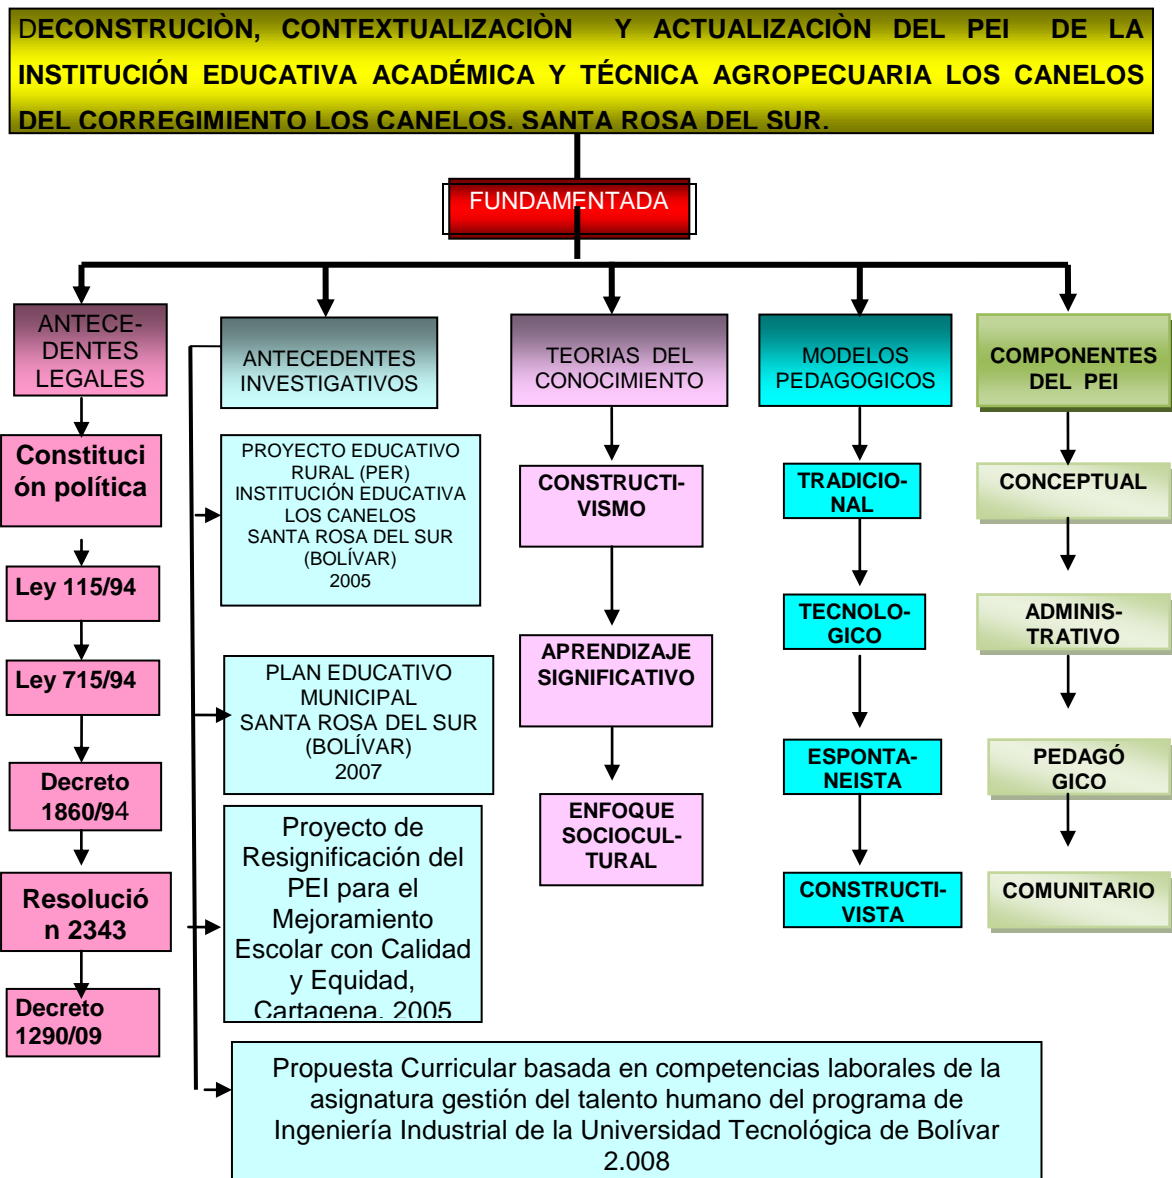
DECONSTRUCIÒN, CONTEXTUALIZACIÒN Y ACTUALIZACIÒN DEL PEI DE LA INSTITUCIÓN EDUCATIVA ACADÉMICA Y TÉCNICA AGROPECUARIA LOS CANELOS DEL CORREGIMIENTO LOS CANELOS. SANTA ROSA DEL SUR.

FUNDAMENTADA

ANTECEDENTES LEGALES

Constitución política

Ley 115/94

Ley 715/94

Decreto 1860/94

Resolución 2343

Decreto 1290/09

ANTECEDENTES INVESTIGATIVOS

PROYECTO EDUCATIVO RURAL (PER) INSTITUCIÓN EDUCATIVA LOS CANELOS SANTA ROSA DEL SUR (BOLÍVAR) 2005

PLAN EDUCATIVO MUNICIPAL SANTA ROSA DEL SUR (BOLÍVAR) 2007

Proyecto de Resignificación del PEI para el Mejoramiento Escolar con Calidad y Equidad, Cartagena, 2005

Propuesta Curricular basada en competencias laborales de la asignatura gestión del talento humano del programa de Ingeniería Industrial de la Universidad Tecnológica de Bolívar 2.008

TEORIAS DEL CONOCIMIENTO

CONSTRUCTIVISMO

APRENDIZAJE SIGNIFICATIVO

ENFOQUE SOCIOCULTURAL

MODELOS PEDAGOGICOS

TRADICIONAL

TECNOLOGICO

ESPONTANEISTA

CONSTRUCTIVISTA

COMPONENTES DEL PEI

CONCEPTUAL

ADMINISTRATIVO

PEDAGÓGICO

COMUNITARIO